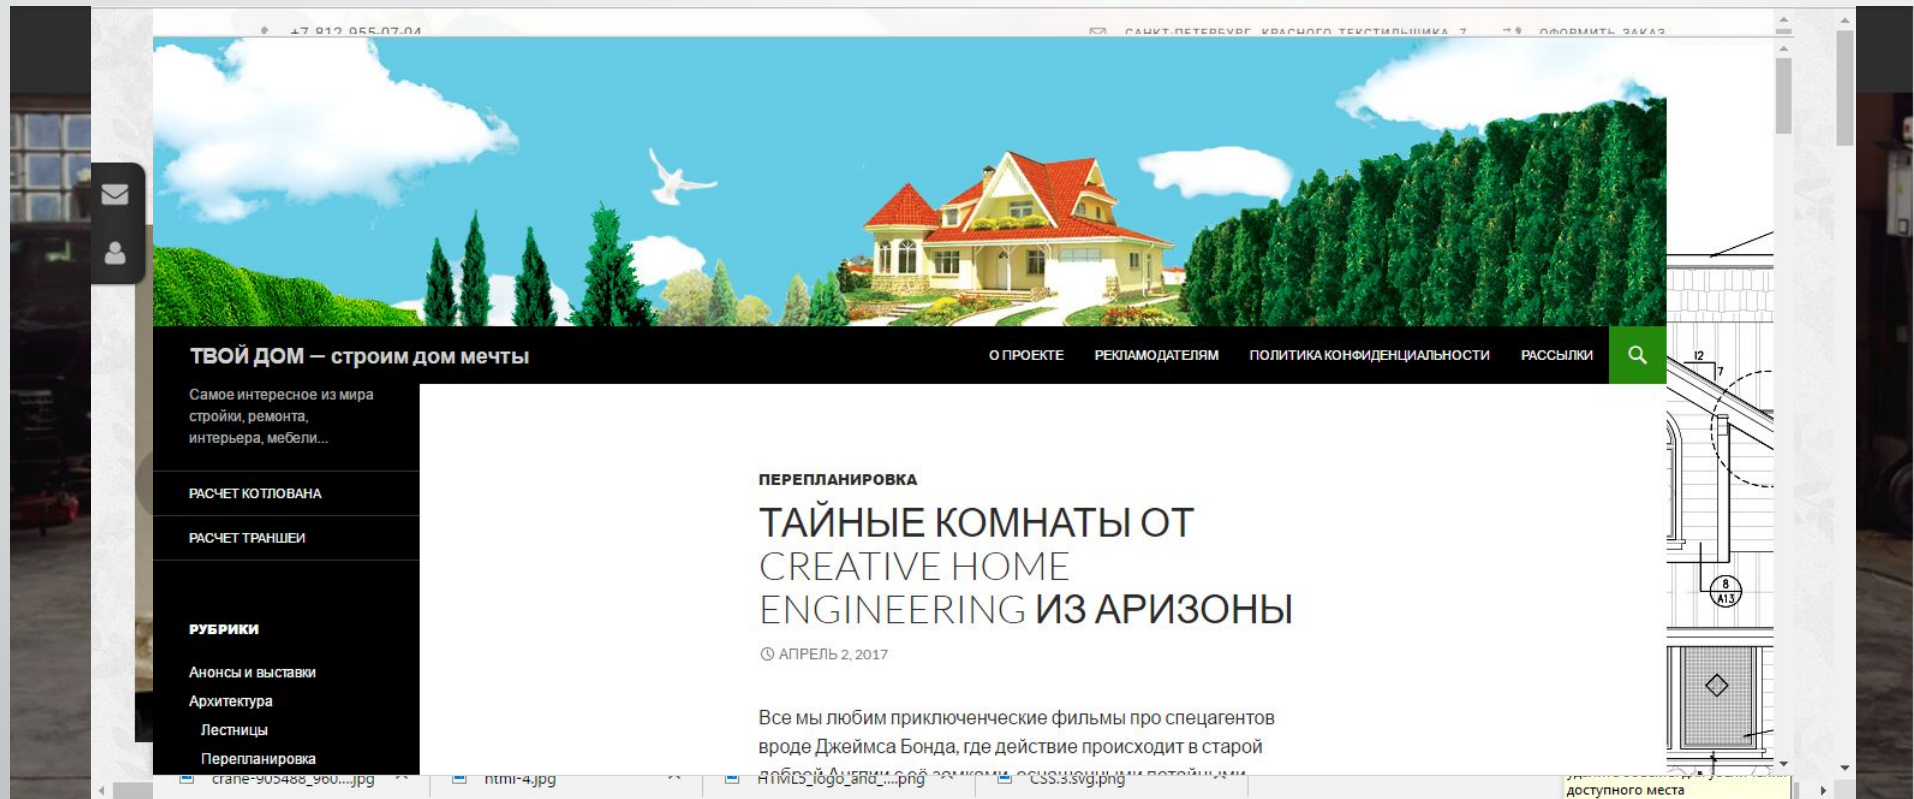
+7 812 955-07-04

САНКТ-ПЕТЕРБУРГ, КРАСНОГО ТЕКСТИЛЬЩИКА, 7

ОФОРМИТЬ ЗАКАЗ

ТВОЙ ДОМ — строим дом мечты

О ПРОЕКТЕ РЕКЛАМОДАТЕЛЯМ ПОЛИТИКА КОНФИДЕНЦИАЛЬНОСТИ РАССЫЛКИ

Самое интересное из мира стройки, ремонта, интерьера, мебели...

РАСЧЕТ КОТЛОВАНА

РАСЧЕТ ТРАНШЕИ

РУБРИКИ

Анонсы и выставки
Архитектура
Лестницы
Перепланировка

ПЕРЕПЛАНИРОВКА

ТАЙНЫЕ КОМНАТЫ ОТ CREATIVE HOME ENGINEERING ИЗ АРИЗОНЫ

АПРЕЛЬ 2, 2017

Все мы любим приключенческие фильмы про спецагентов вроде Джеймса Бонда, где действие происходит в старой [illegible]

crane-905488_960....jpg html-4.jpg HTML5_logo_and_....png CSS.3.svg.png

доступного места